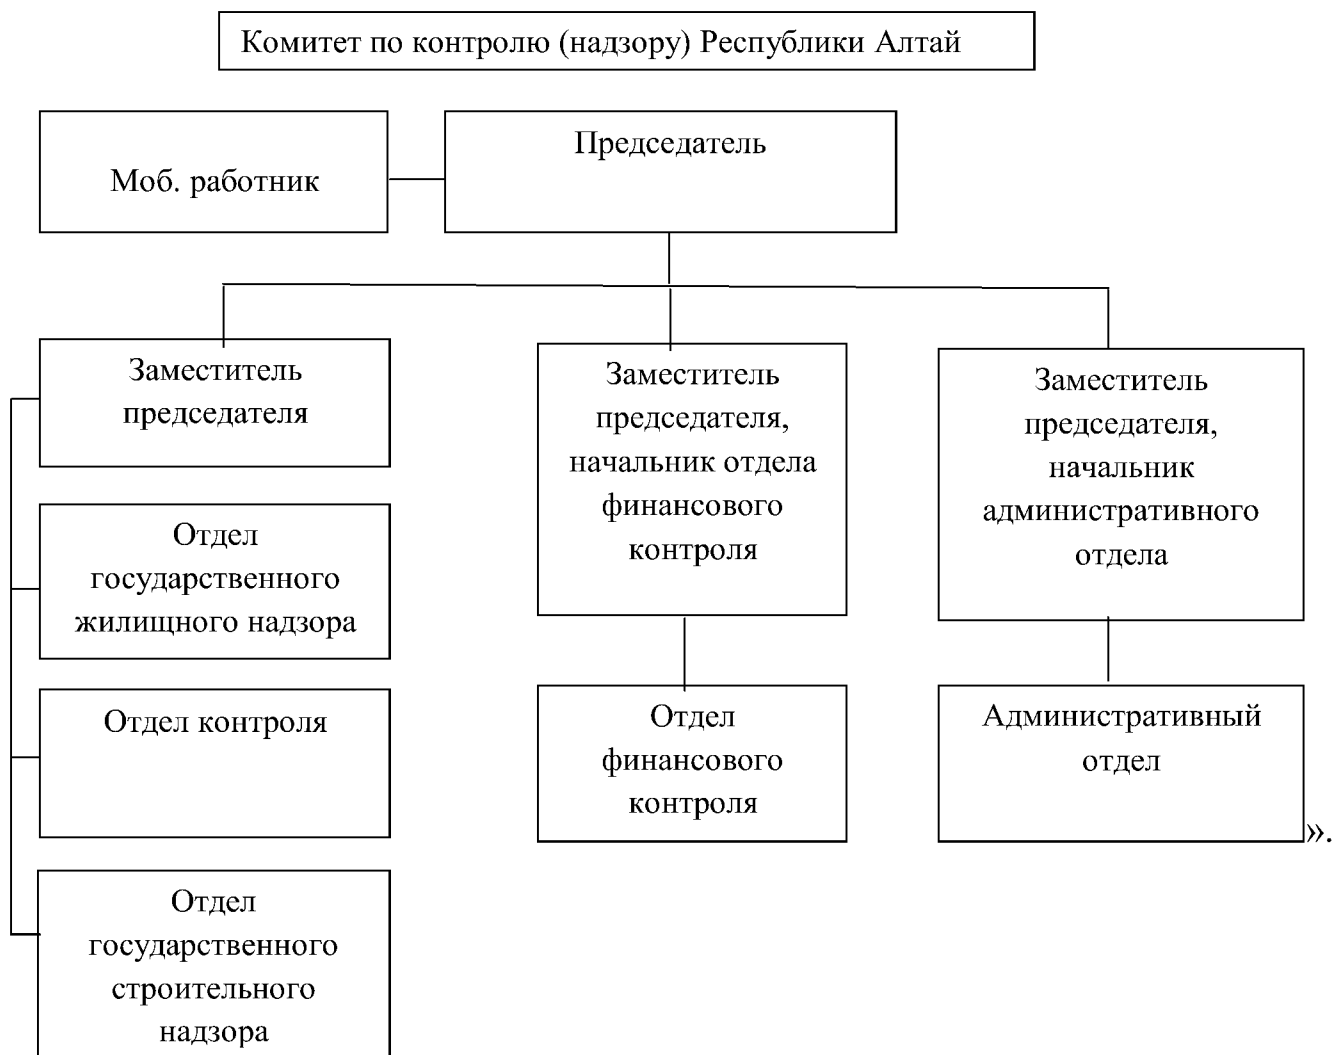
Комитет по контролю (надзору) Республики Алтай

Моб. работник

Председатель

Заместитель председателя

Отдел государственного жилищного надзора

Отдел контроля

Отдел государственного строительного надзора

Заместитель председателя, начальник отдела финансового контроля

Отдел финансового контроля

Заместитель председателя, начальник административного отдела

Административный отдел

».